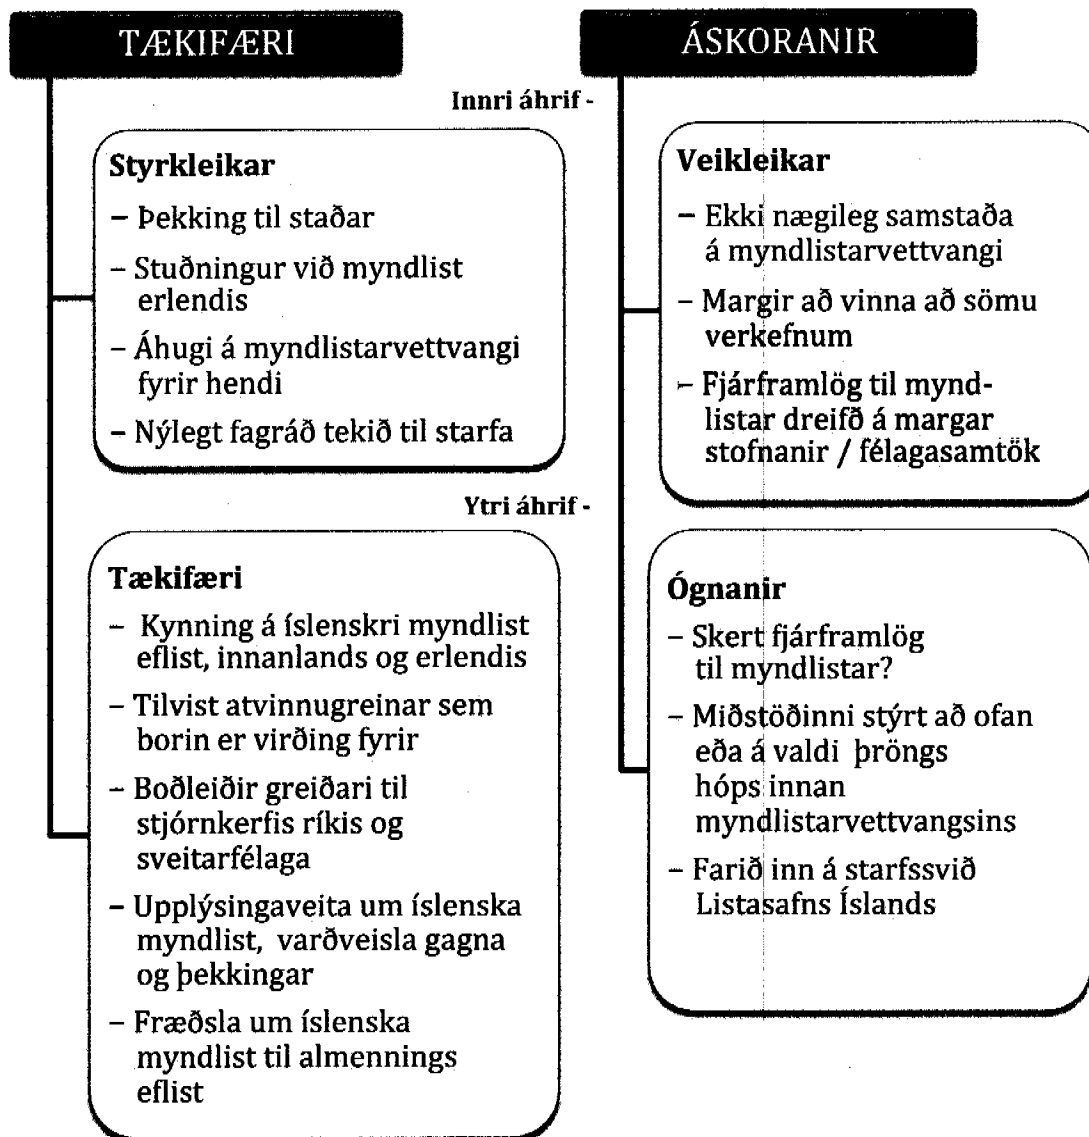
TÆKIFÆRI

ÁSKORANIR

Innri áhrif -

Styrkleikar
– Þekking til staðar
– Stuðningur við myndlist erlendis
– Áhugi á myndlistarvettvangi fyrir hendi
– Nýlegt fagráð tekið til starfa

Veikleikar
– Ekki nægileg samstaða á myndlistarvettvangi
– Margir að vinna að sömu verkefnum
– Fjárframlög til myndlistar dreifð á margar stofnanir / félagasamtök

Ytri áhrif -

Tækifæri
– Kynning á íslenskri myndlist eflist, innanlands og erlendis
– Tilvist atvinnugreinar sem borin er virðing fyrir
– Boðleiðir greiðari til stjórnkerfis ríkis og sveitarfélaga
– Upplýsingaveita um íslenska myndlist, varðveisla gagna og þekkingar
– Fræðsla um íslenska myndlist til almennings eflist

Ógnanir
– Skert fjárframlög til myndlistar?
– Miðstöðinni stýrt að ofan eða á valdi þröngs hóps innan myndlistarvettvangsins
– Farið inn á starfssvið Listasafns Íslands